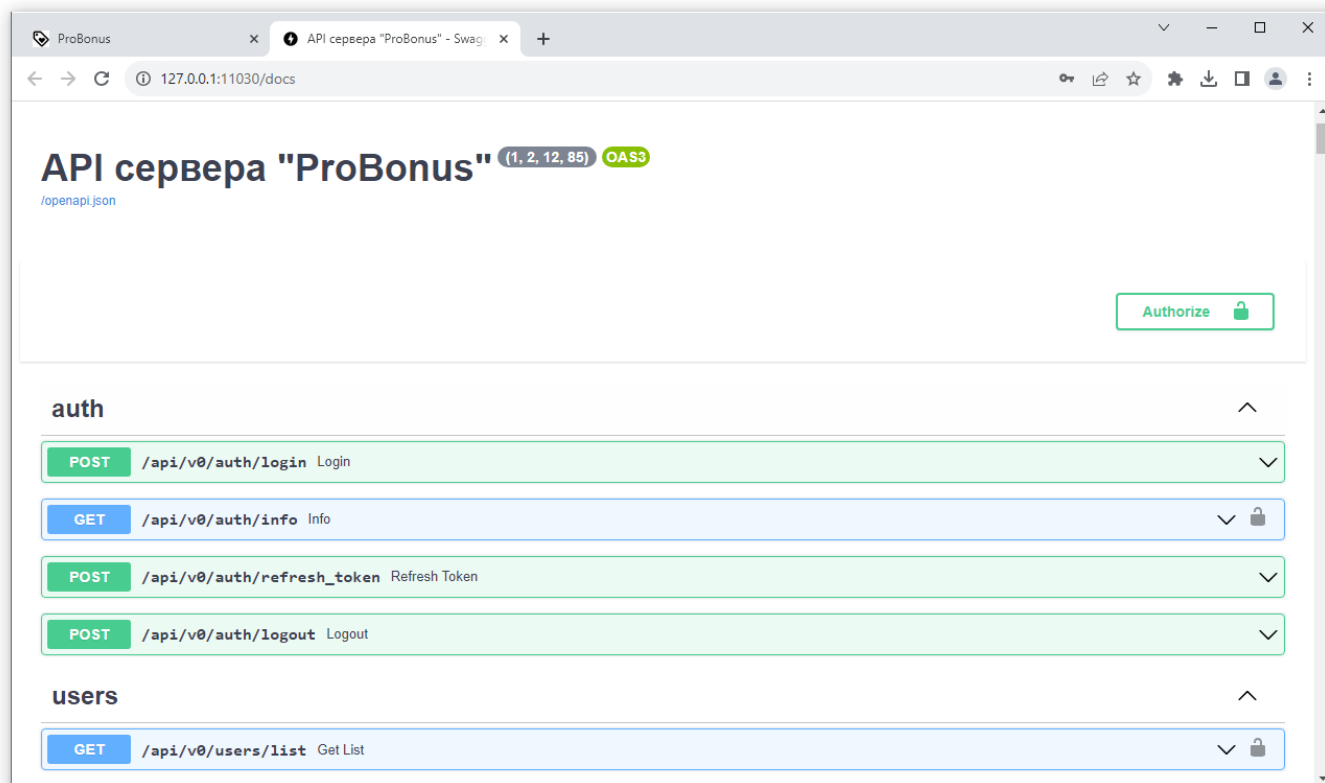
ProBonus
API сервера "ProBonus" - Swag

127.0.0.1:11030/docs

API сервера "ProBonus" (1, 2, 12, 85) OAS3
/openapi.json

Authorize

auth

POST /api/v0/auth/login Login

GET /api/v0/auth/info Info

POST /api/v0/auth/refresh_token Refresh Token

POST /api/v0/auth/logout Logout

users

GET /api/v0/users/list Get List